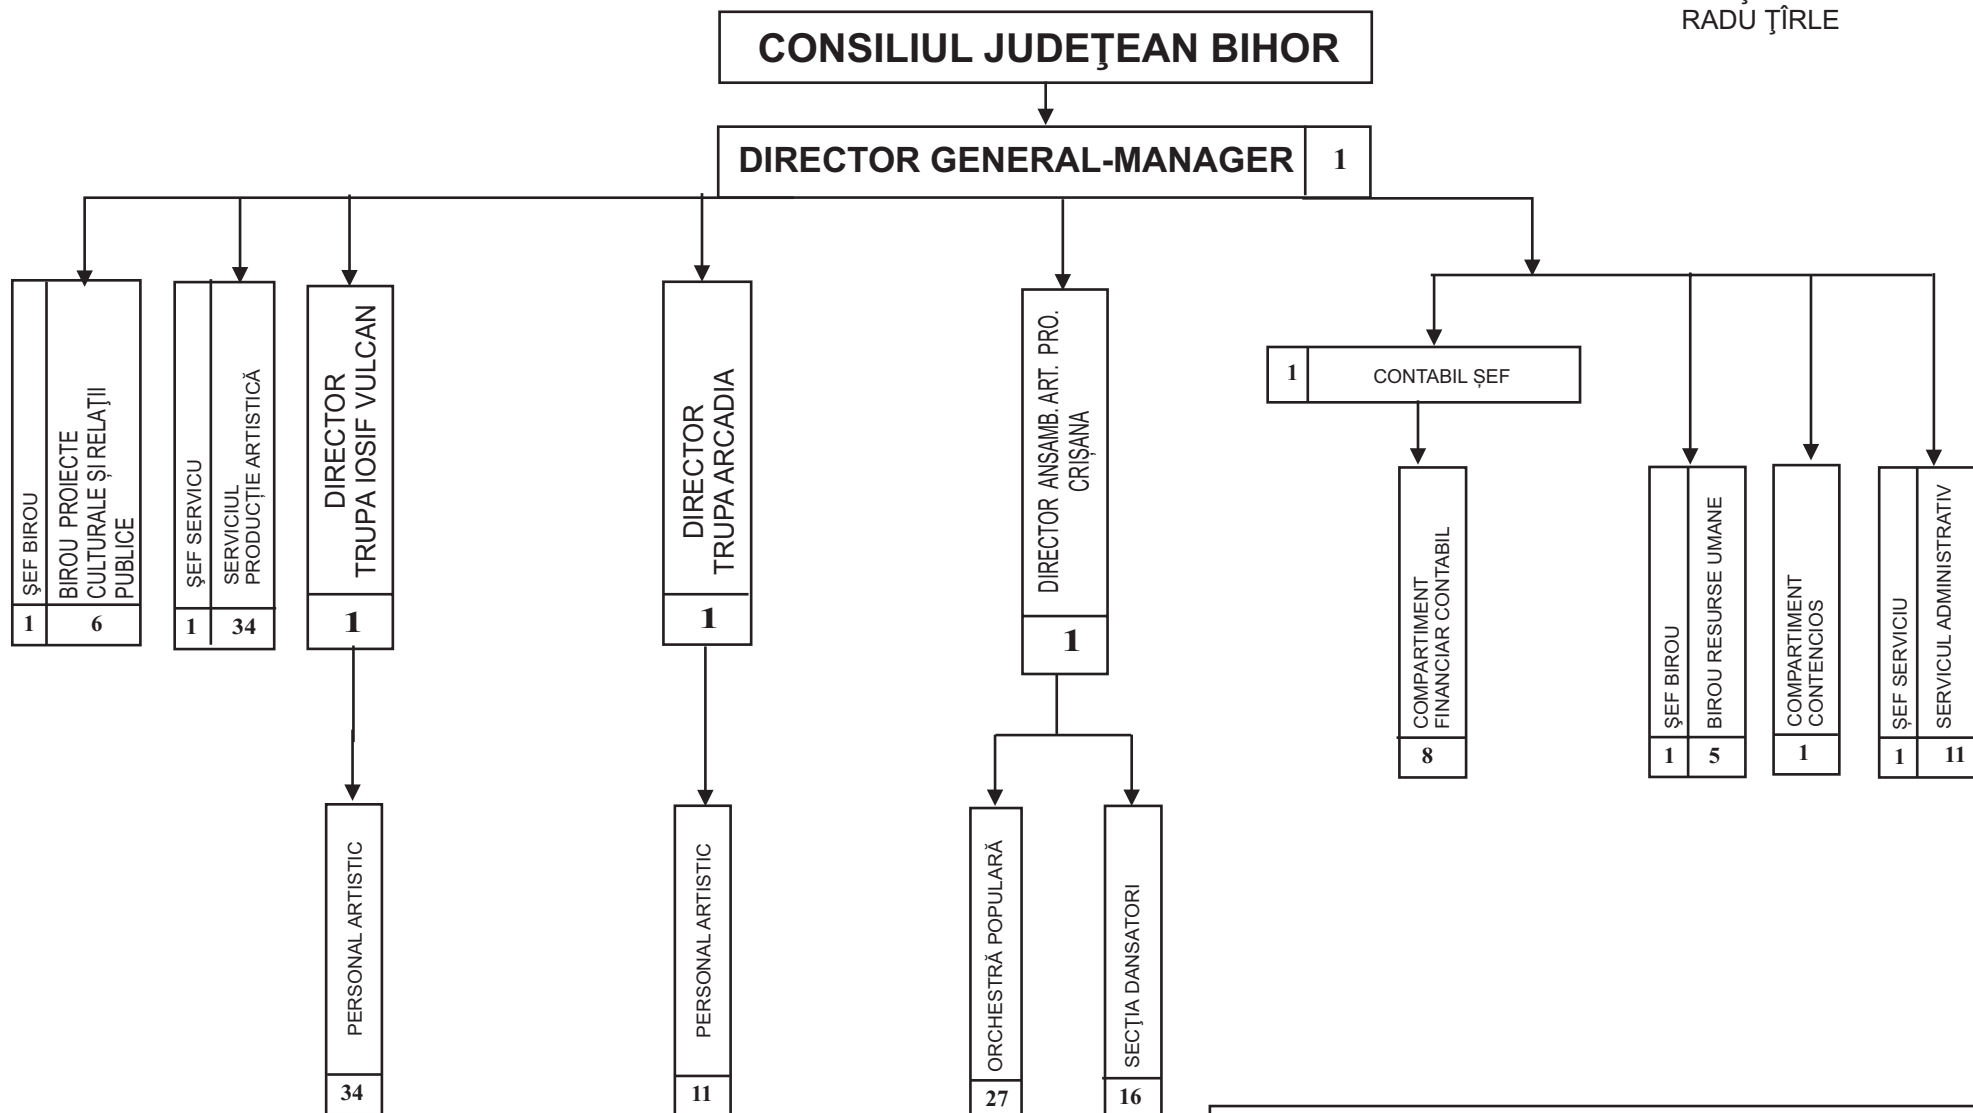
RADU ŢÎRLE

CONSILIUL JUDEŢEAN BIHOR

DIRECTOR GENERAL-MANAGER 1

ŞEF BIROU 1
BIROU PROIECTE CULTURALE ŞI RELAŢII PUBLICE 6

ŞEF SERVICU 1
SERVICIUL PRODUCŢIE ARTISTICĂ 34

DIRECTOR TRUPA IOSIF VULCAN 1

PERSONAL ARTISTIC 34

DIRECTOR TRUPA ARCADIA 1

PERSONAL ARTISTIC 11

DIRECTOR ANSAMB. ART. PRO. CRIŞANA 1

ORCHESTRĂ POPULARĂ 27

SECŢIA DANSATORI 16

1 CONTABIL ŞEF

COMPARTIMENT FINANCIAR CONTABIL 8

ŞEF BIROU 1
BIROU RESURSE UMANE 5

COMPARTIMENT CONTENCIOS 1

ŞEF SERVICIU 1
SERVICUL ADMINISTRATIV 11